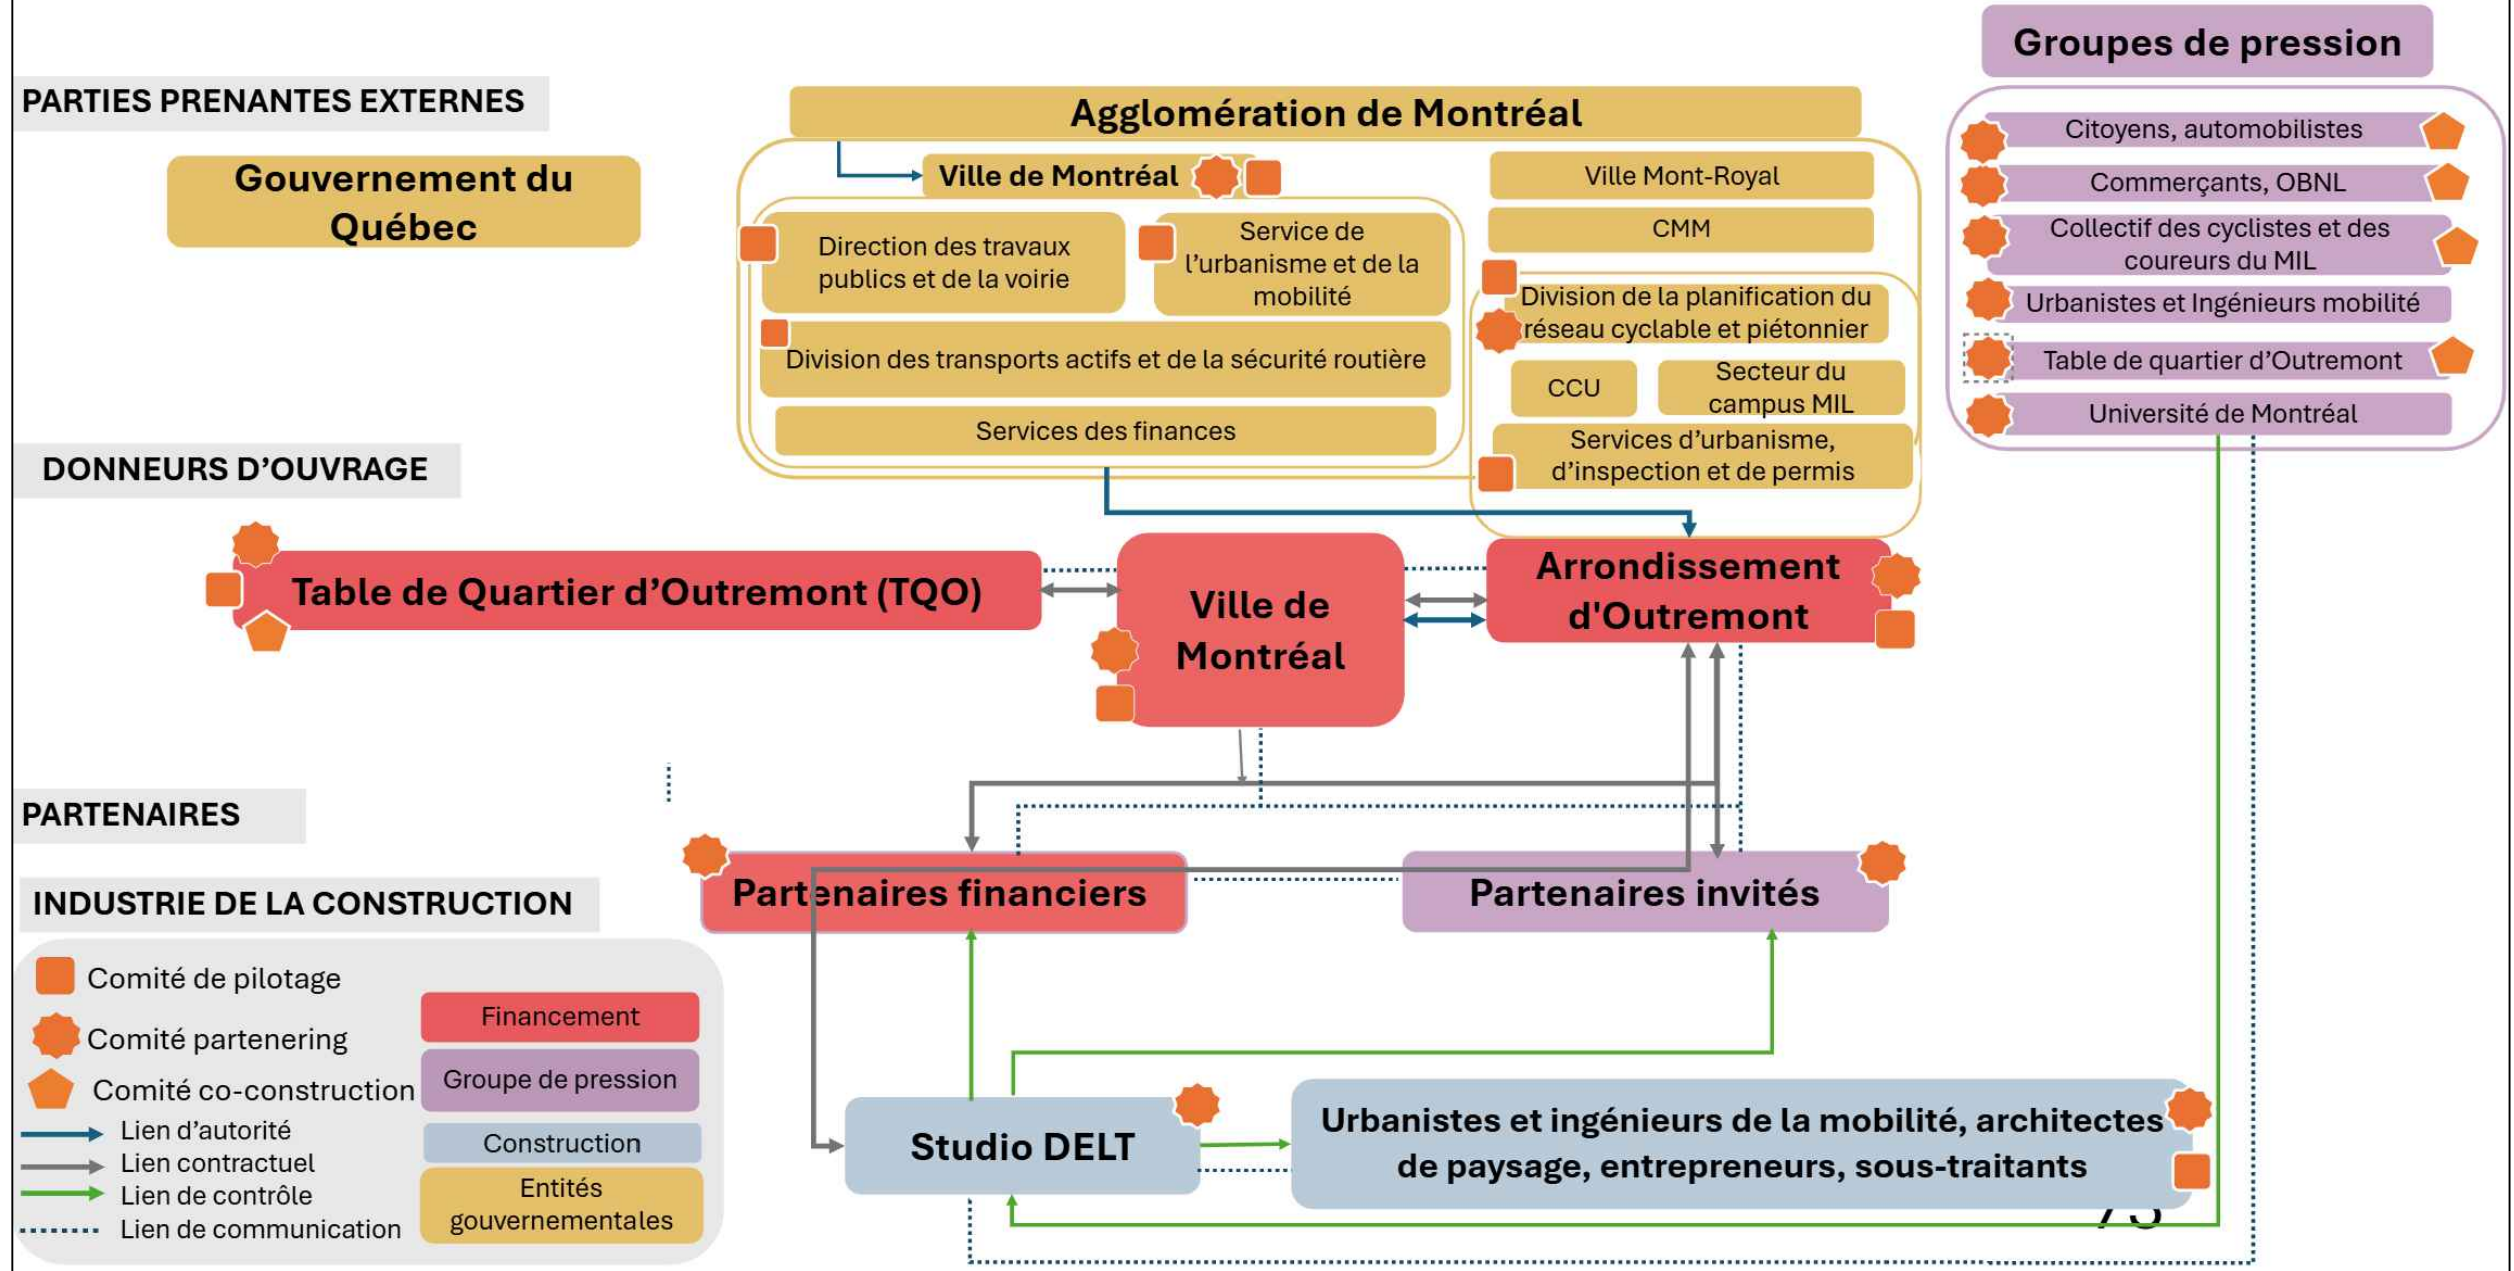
PARTIES PRENANTES EXTERNES

Gouvernement du Québec

Agglomération de Montréal

Ville de Montréal

Direction des travaux publics et de la voirie

Service de l'urbanisme et de la mobilité

Division des transports actifs et de la sécurité routière

Services des finances

Ville Mont-Royal

CMM

Division de la planification du réseau cyclable et piétonnier

CCU

Secteur du campus MIL

Services d'urbanisme, d'inspection et de permis

Groupes de pression

Citoyens, automobilistes

Commerçants, OBNL

Collectif des cyclistes et des coureurs du MIL

Urbanistes et Ingénieurs mobilité

Table de quartier d'Outremont

Université de Montréal

DONNEURS D'OUVRAGE

Table de Quartier d'Outremont (TQO)

Ville de Montréal

Arrondissement d'Outremont

PARTENAIRES

Partenaires financiers

Partenaires invités

INDUSTRIE DE LA CONSTRUCTION

Studio DELT

Urbanistes et ingénieurs de la mobilité, architectes de paysage, entrepreneurs, sous-traitants

Comité de pilotage
Comité partenering
Comité co-construction
Lien d'autorité
Lien contractuel
Lien de contrôle
Lien de communication

Financement
Groupe de pression
Construction
Entités gouvernementales

73